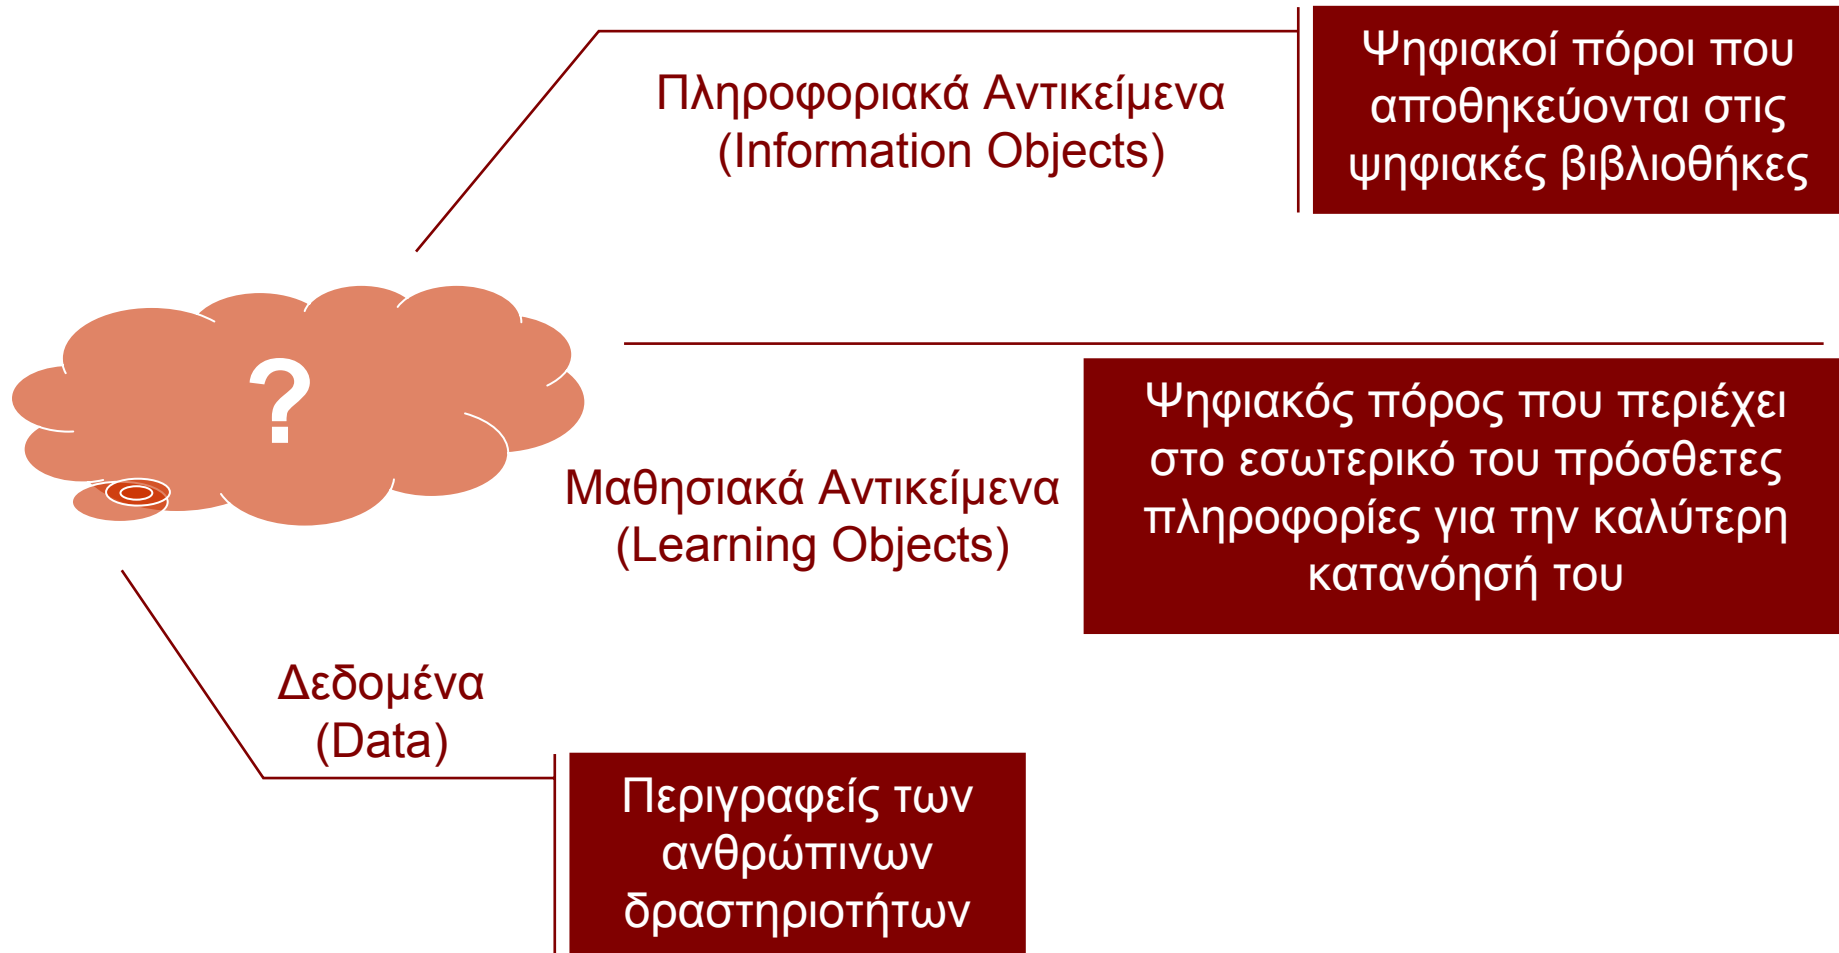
Πληροφοριακά Αντικείμενα (Information Objects)

Ψηφιακοί πόροι που αποθηκεύονται στις ψηφιακές βιβλιοθήκες

?

Μαθησιακά Αντικείμενα (Learning Objects)

Ψηφιακός πόρος που περιέχει στο εσωτερικό του πρόσθετες πληροφορίες για την καλύτερη κατανόησή του

Δεδομένα (Data)

Περιγραφείς των ανθρώπινων δραστηριοτήτων